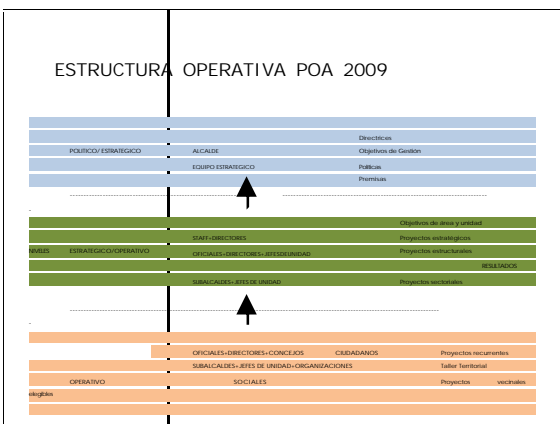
ESTRUCTURA OPERATIVA POA 2009

Directrices
POLITICO/ ESTRATEGICO ALCALDE Objetivos de Gestión
EQUIPO ESTRATEGICO Políticas
Premisas

Objetivos de área y unidad
STAFF+DIRECTORES Proyectos estratégicos
NIVELES ESTRATEGICO/OPERATIVO OFICIALES+DIRECTORES+JEFESDEUNIDAD Proyectos estructurales
RESULTADOS
SUBALCALDES+JEFES DE UNIDAD Proyectos sectoriales

OFICIALES+DIRECTORES+CONCEJOS CIUDADANOS Proyectos recurrentes
SUBALCALDES+JEFES DE UNIDAD+ORGANIZACIONES Taller Territorial
OPERATIVO SOCIALES Proyectos vecinales elegibles